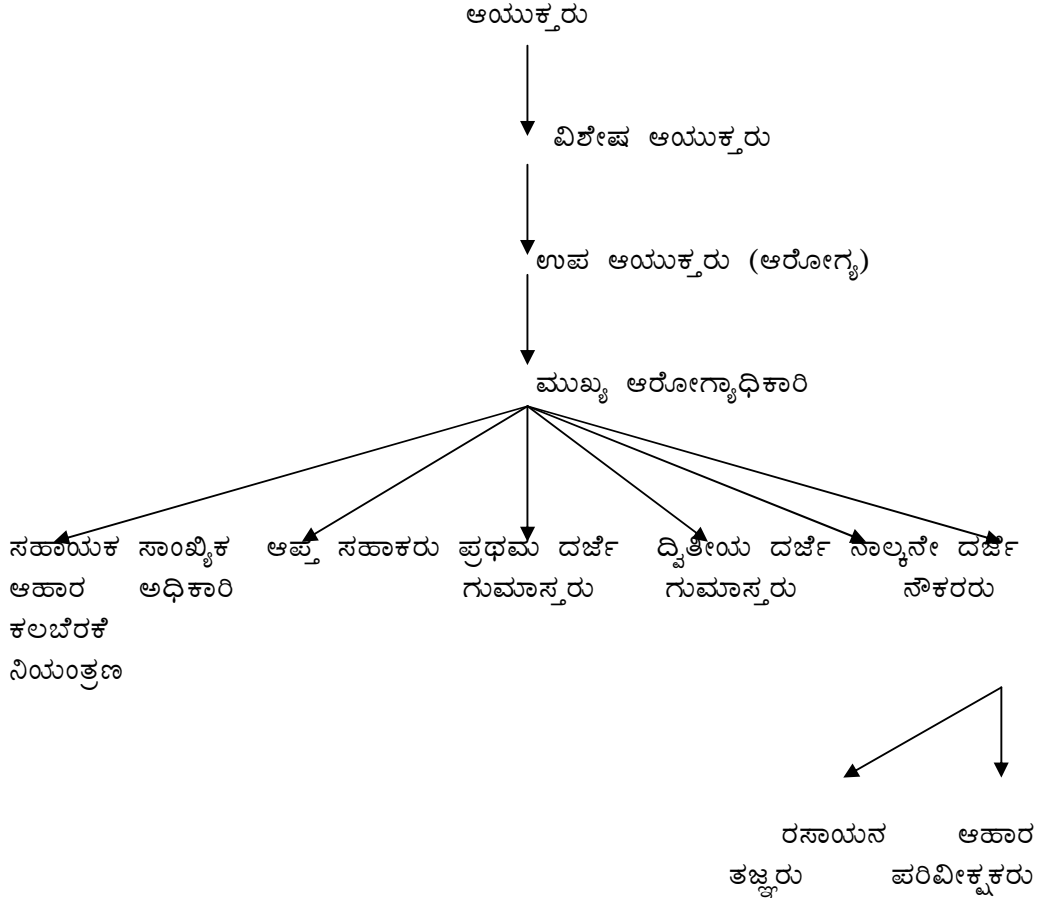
ಆಯುಕ್ತರು

ವಿಶೇಷ ಆಯುಕ್ತರು

ಉಪ ಆಯುಕ್ತರು (ಆರೋಗ್ಯ)

ಮುಖ್ಯ ಆರೋಗ್ಯಾಧಿಕಾರಿ

ಸಹಾಯಕ ಆಹಾರ ಕಲಬೆರಕೆ ನಿಯಂತ್ರಣ

ಸಾಂಖ್ಯಿಕ ಅಧಿಕಾರಿ

ಆಪ್ತ ಸಹಾಕರು

ಪ್ರಥಮ ದರ್ಜೆ ಗುಮಾಸ್ತರು

ದ್ವಿತೀಯ ದರ್ಜೆ ಗುಮಾಸ್ತರು

ನಾಲ್ಕನೇ ದರ್ಜೆ ನೌಕರರು

ರಸಾಯನ ತಜ್ಞರು

ಆಹಾರ ಪರಿವೀಕ್ಷಕರು